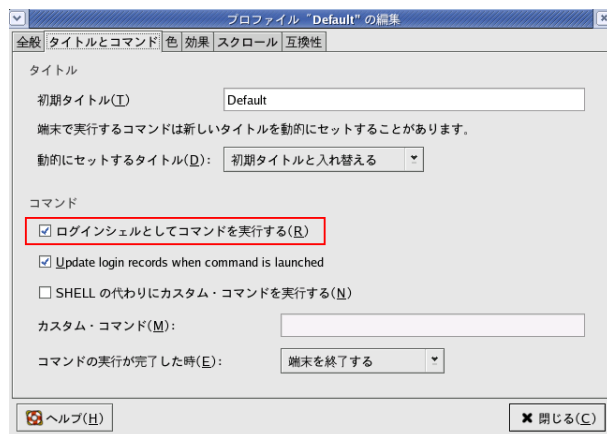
プロファイル "Default" の編集

全般 | タイトルとコマンド | 色 | 効果 | スクロール | 互換性

タイトル

初期タイトル(T) Default

端末で実行するコマンドは新しいタイトルを動的にセットすることがあります。

動的にセットするタイトル(D): 初期タイトルと入れ替える

コマンド

☑ ログインシェルとしてコマンドを実行する(R)

☑ Update login records when command is launched

☐ SHELL の代わりにカスタム・コマンドを実行する(N)

カスタム・コマンド(M):

コマンドの実行が完了した時(E): 端末を終了する

ヘルプ(H)

閉じる(C)